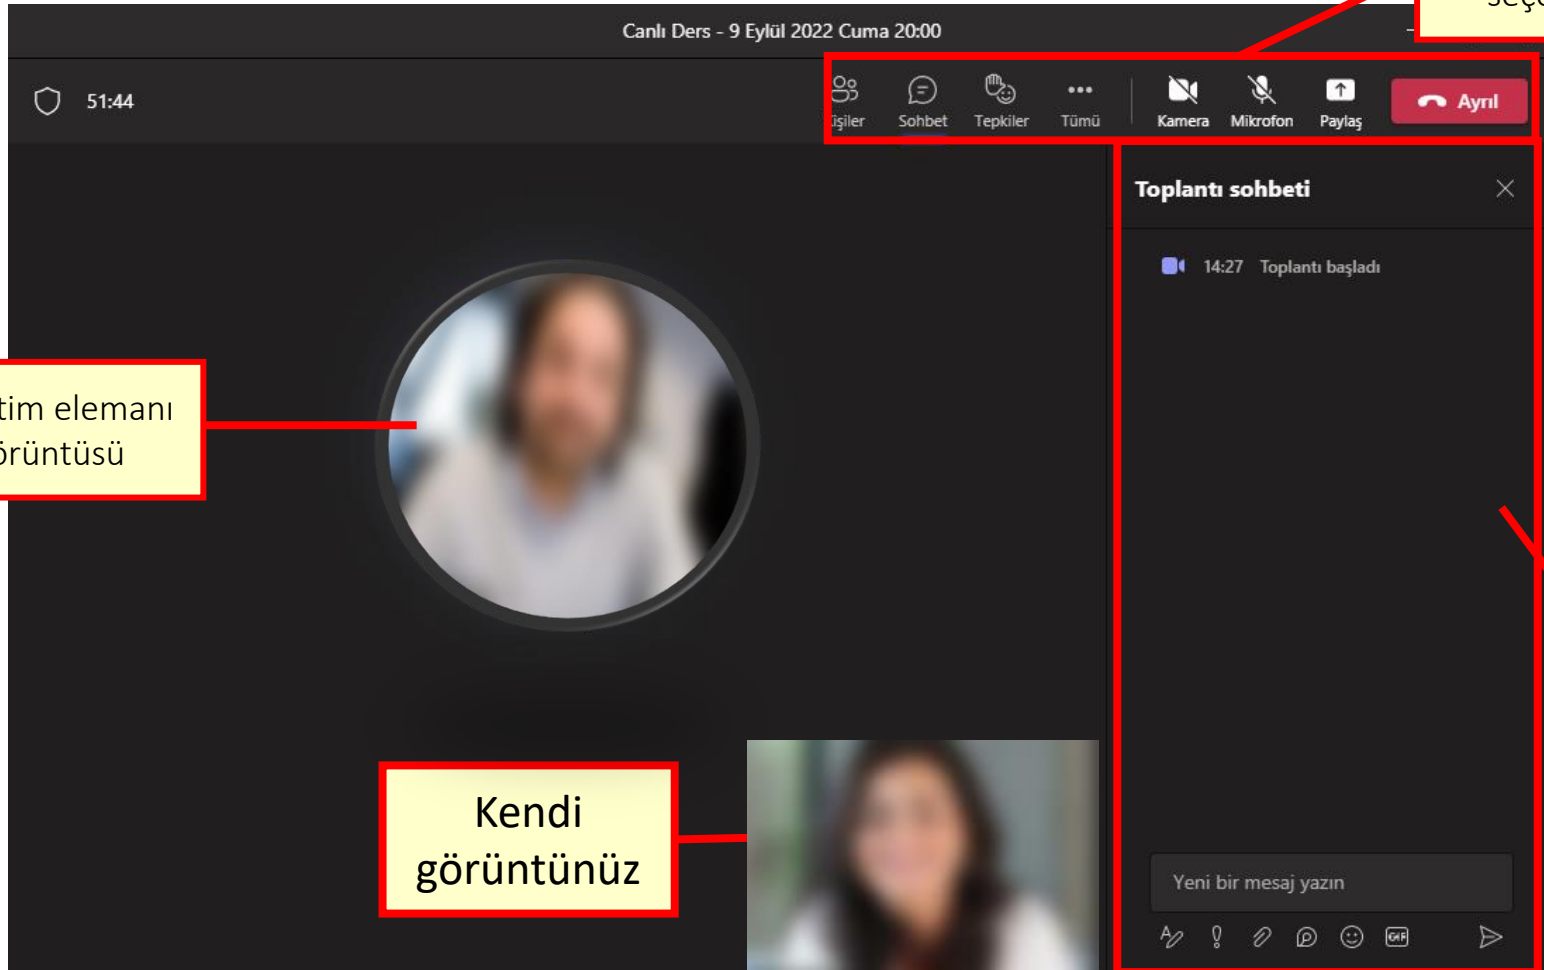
Seç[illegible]

Canlı Ders - 9 Eylül 2022 Cuma 20:00

51:44

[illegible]işiler

Sohbet

Tepkiler

Tümü

Kamera

Mikrofon

Paylaş

Ayrıl

Toplantı sohbeti

14:27 Toplantı başladı

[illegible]tim elemanı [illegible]örüntüsü

Kendi görüntünüz

Yeni bir mesaj yazın